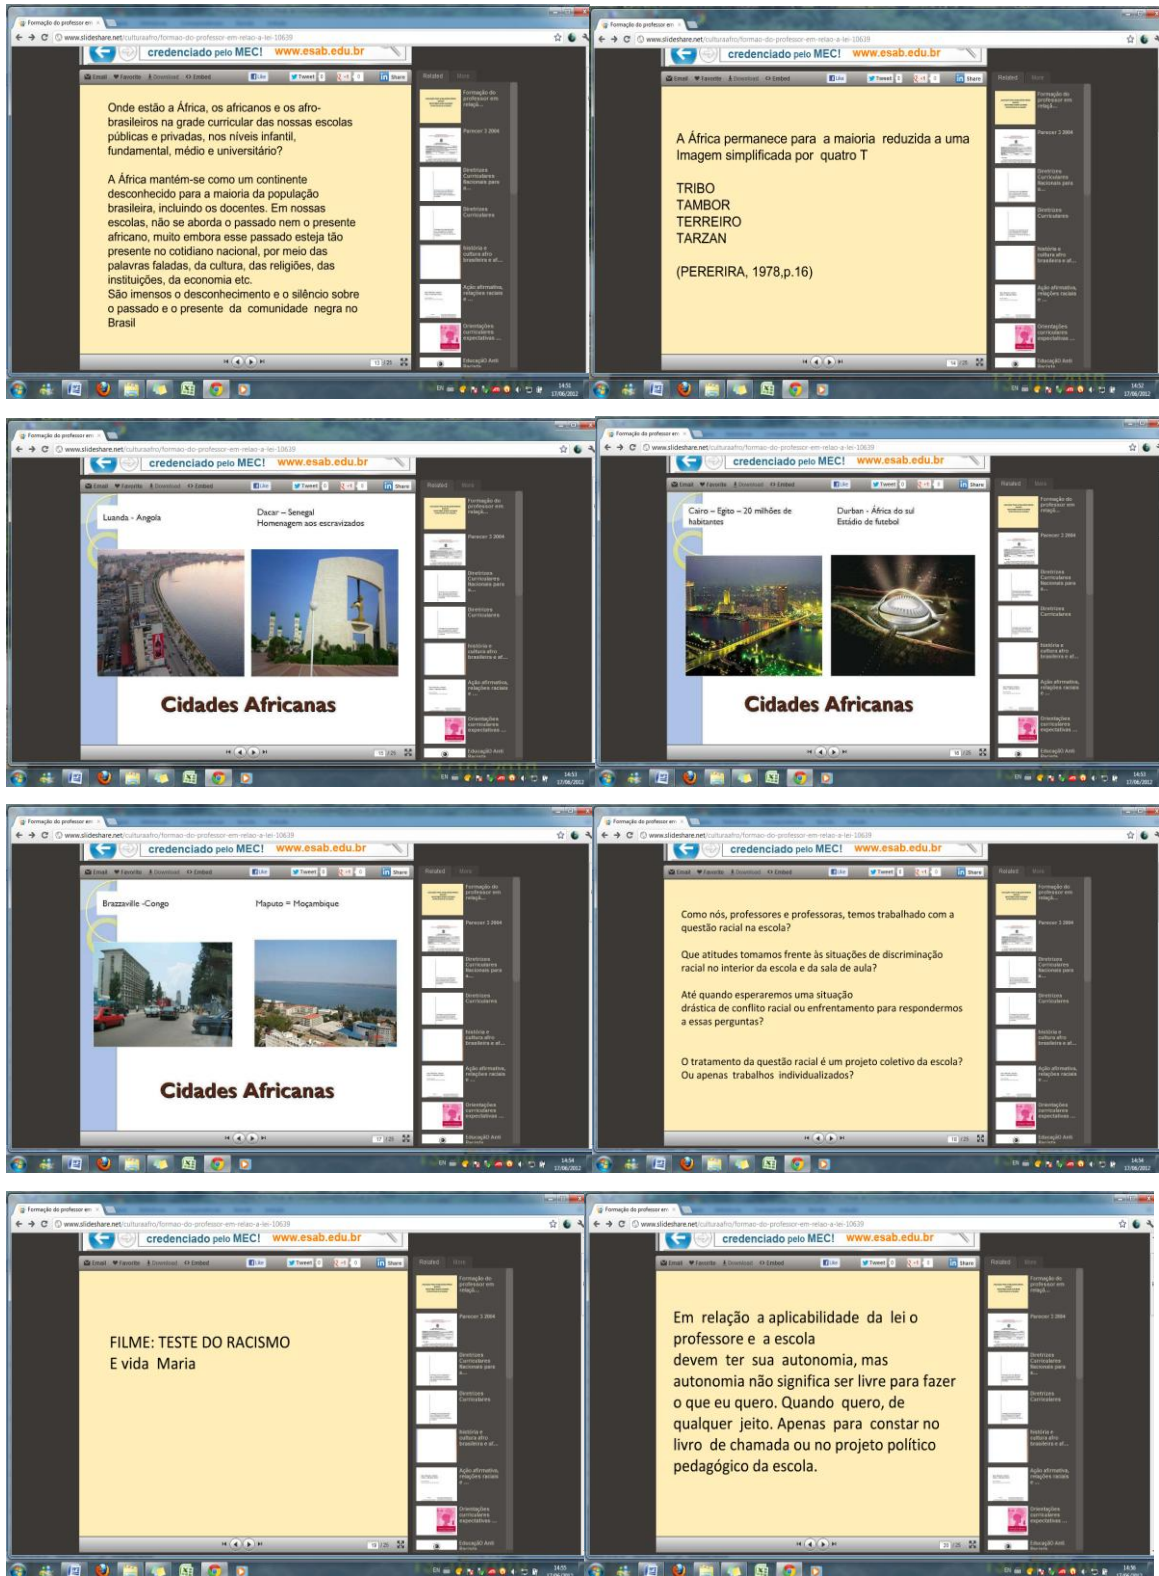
credenciado pelo MEC! www.esab.edu.br

Onde estão a África, os africanos e os afro-brasileiros na grade curricular das nossas escolas públicas e privadas, nos níveis infantil, fundamental, médio e universitário?

A África mantém-se como um continente desconhecido para a maioria da população brasileira, incluindo os docentes. Em nossas escolas, não se aborda o passado nem o presente africano, muito embora esse passado esteja tão presente no cotidiano nacional, por meio das palavras faladas, da cultura, das religiões, das instituições, da economia etc.
São imensos o desconhecimento e o silêncio sobre o passado e o presente da comunidade negra no Brasil

credenciado pelo MEC! www.esab.edu.br

A África permanece para a maioria reduzida a uma Imagem simplificada por quatro T

TRIBO
TAMBOR
TERREIRO
TARZAN

(PERERIRA, 1978,p.16)

credenciado pelo MEC! www.esab.edu.br

Luanda - Angola

Dacar – Senegal
Homenagem aos escravizados

Cidades Africanas

credenciado pelo MEC! www.esab.edu.br

Cairo – Egito – 20 milhões de habitantes

Durban - África do sul
Estádio de futebol

Cidades Africanas

credenciado pelo MEC! www.esab.edu.br

Brazzaville -Congo

Maputo = Moçambique

Cidades Africanas

credenciado pelo MEC! www.esab.edu.br

Como nós, professores e professoras, temos trabalhado com a questão racial na escola?

Que atitudes tomamos frente às situações de discriminação racial no interior da escola e da sala de aula?

Até quando esperaremos uma situação drástica de conflito racial ou enfrentamento para respondermos a essas perguntas?

O tratamento da questão racial é um projeto coletivo da escola? Ou apenas trabalhos individualizados?

credenciado pelo MEC! www.esab.edu.br

FILME: TESTE DO RACISMO
E vida Maria

credenciado pelo MEC! www.esab.edu.br

Em relação a aplicabilidade da lei o professore e a escola devem ter sua autonomia, mas autonomia não significa ser livre para fazer o que eu quero. Quando quero, de qualquer jeito. Apenas para constar no livro de chamada ou no projeto político pedagógico da escola.